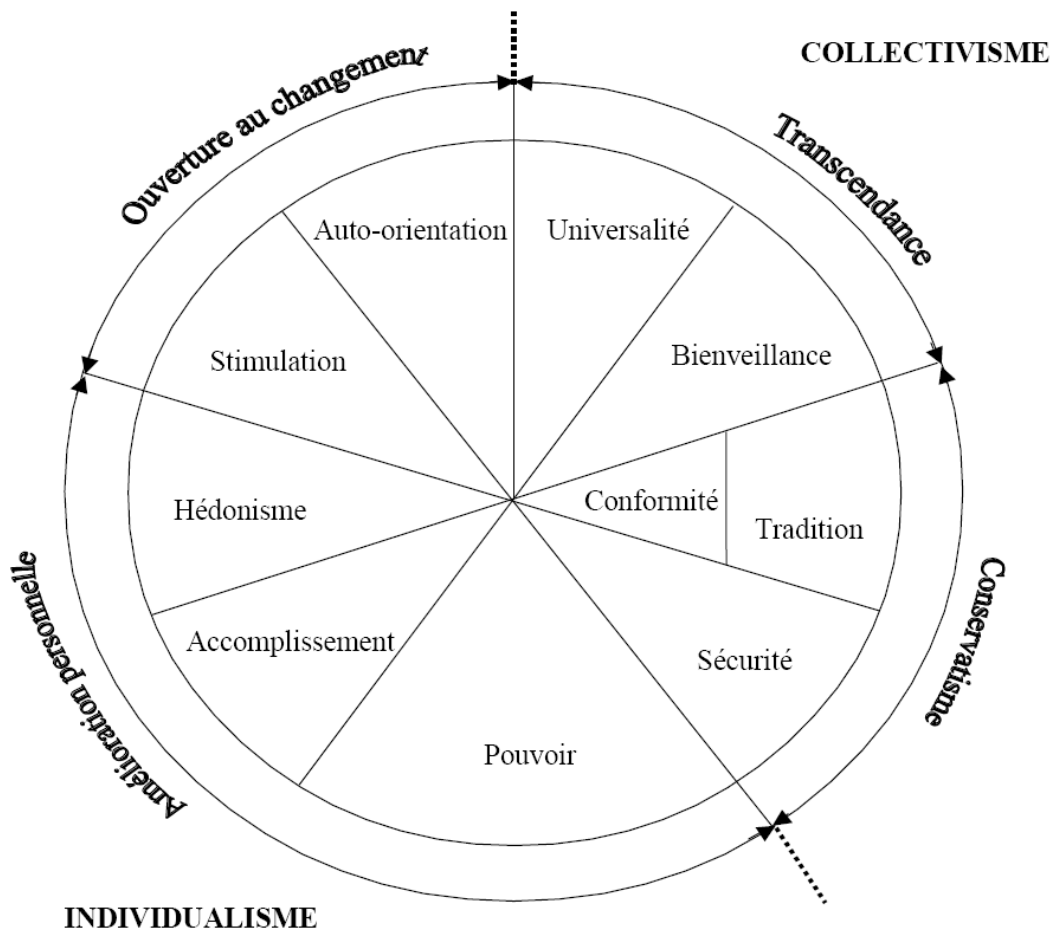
COLLECTIVISME

Ouverture au changement

Transcendance

Auto-orientation

Universalité

Stimulation

Bienveillance

Hédonisme

Conformité

Tradition

Accomplissement

Sécurité

Pouvoir

Amélioration personnelle

Conservatisme

INDIVIDUALISME